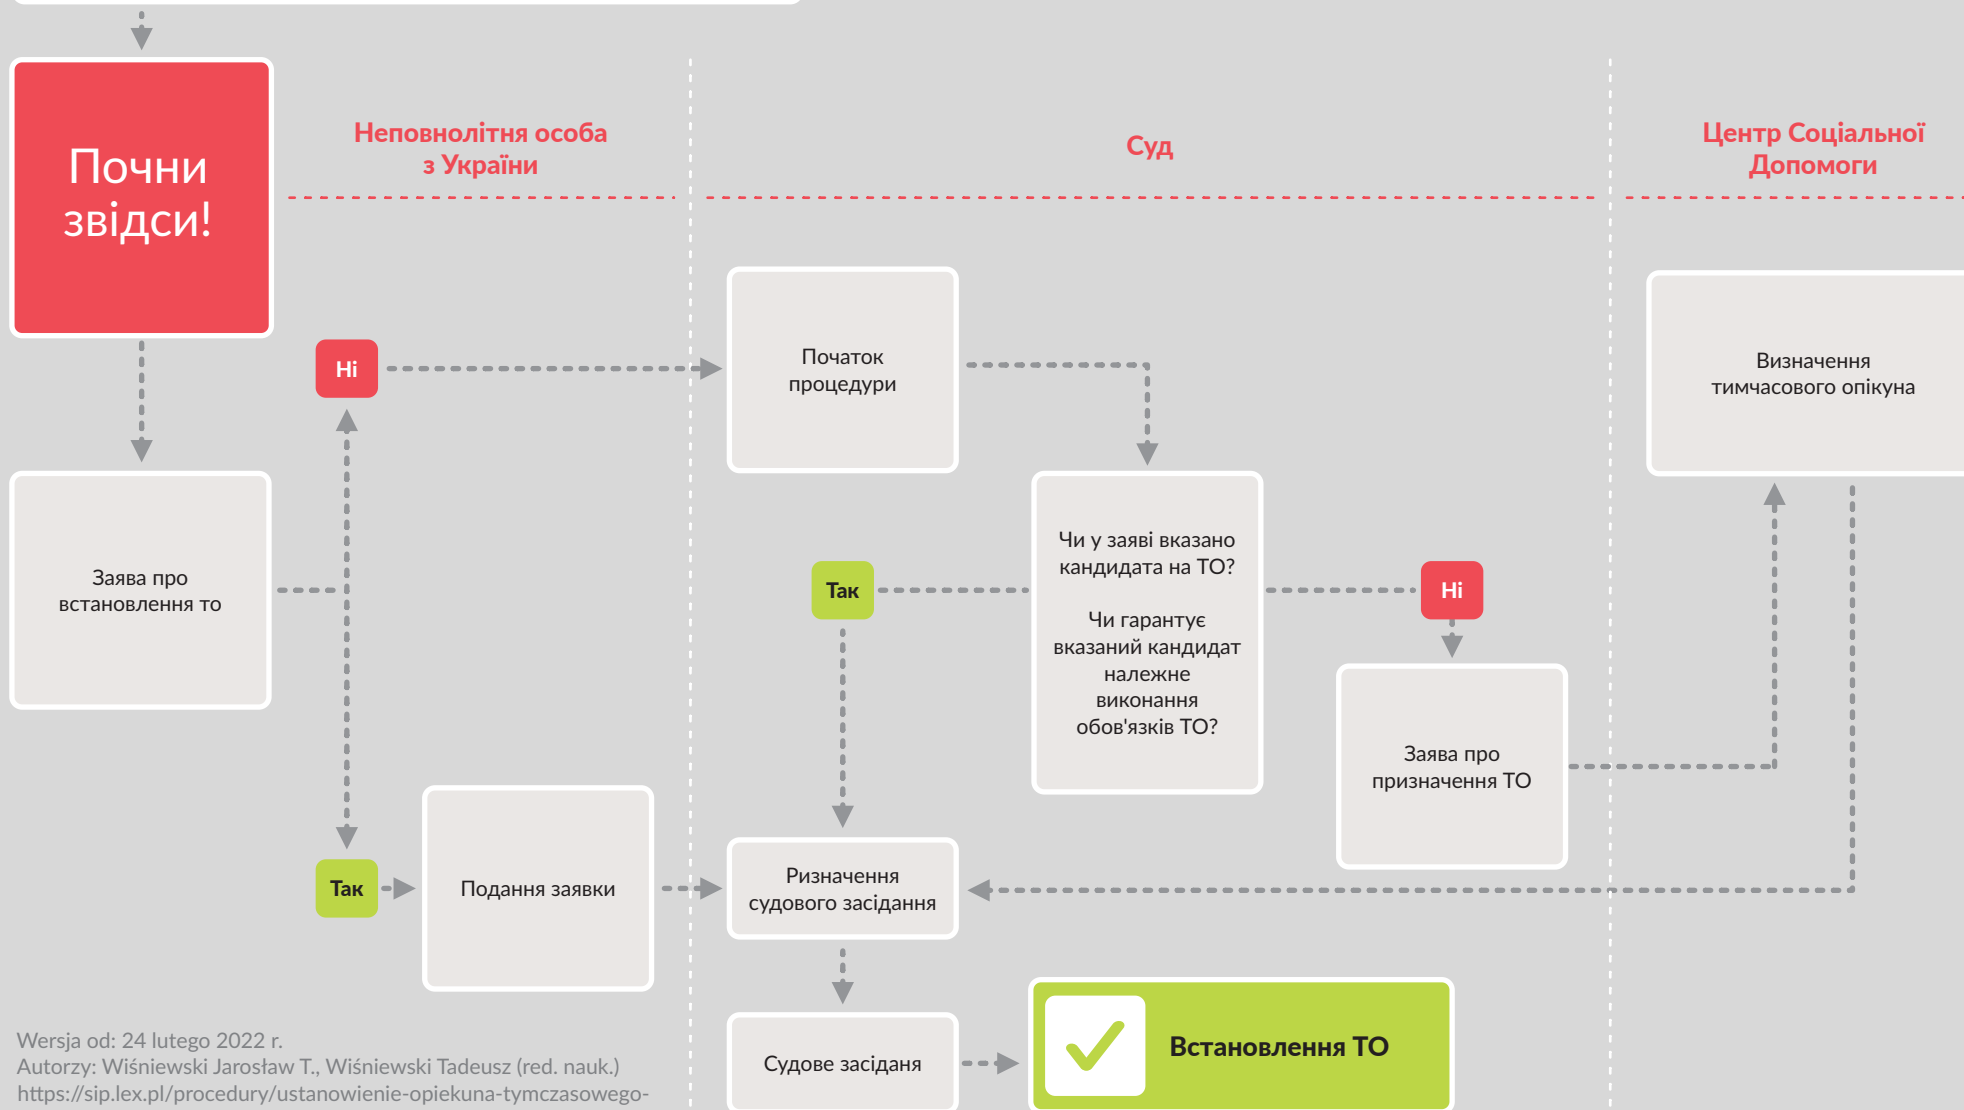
Почни звідси!

Неповнолітня особа з України

Суд

Центр Соціальної Допомоги

Ні

Початок процедури

Визначення тимчасового опікуна

Заява про встановлення то

Так

Чи у заяві вказано кандидата на ТО?

Чи гарантує вказаний кандидат належне виконання обов'язків ТО?

Ні

Заява про призначення ТО

Так

Подання заявки

Ризначення судового засідання

Судове засіданя

Встановлення ТО

Wersja od: 24 lutego 2022 r.
Autorzy: Wiśniewski Jarosław T., Wiśniewski Tadeusz (red. nauk.)
https://sip.lex.pl/procedury/ustanowienie-opiekuna-tymczasowego-